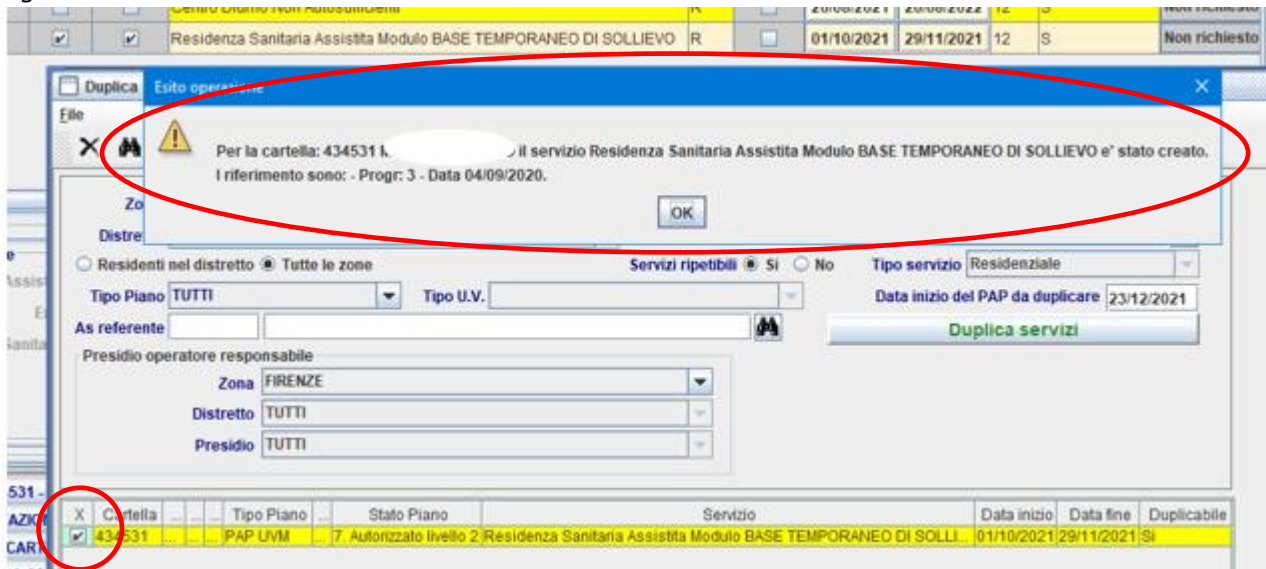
Centro Diurno Non Autosufficienti | R | 20/08/2021 | 20/08/2022 | 12 | S | Non richiesto

Residenza Sanitaria Assistita Modulo BASE TEMPORANEO DI SOLLIEVO | R | 01/10/2021 | 29/11/2021 | 12 | S | Non richiesto

Duplica

Esito operazione

File

Per la cartella: 434531 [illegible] il servizio Residenza Sanitaria Assistita Modulo BASE TEMPORANEO DI SOLLIEVO e' stato creato.
I riferimento sono: - Progr: 3 - Data 04/09/2020.

OK

Zo

Distre

Residenti nel distretto Tutte le zone

Servizi ripetibili Si No

Tipo servizio Residenziale

Tipo Piano TUTTI

Tipo U.V.

Data inizio del PAP da duplicare 23/12/2021

As referente

Duplica servizi

Presidio operatore responsabile

Zona FIRENZE

Distretto TUTTI

Presidio TUTTI

| X | Cartella | ... | ... | ... | Tipo Piano | ... | Stato Piano | Servizio | Data inizio | Data fine | Duplicabile |
|---|---|---|---|---|---|---|---|---|---|---|---|
| ✔ | 434531 | ... | ... | ... | PAP UVM | ... | 7. Autorizzato livello 2 | Residenza Sanitaria Assistita Modulo BASE TEMPORANEO DI SOLLI... | 01/10/2021 | 29/11/2021 | Si |

531 -
AZIO
CART